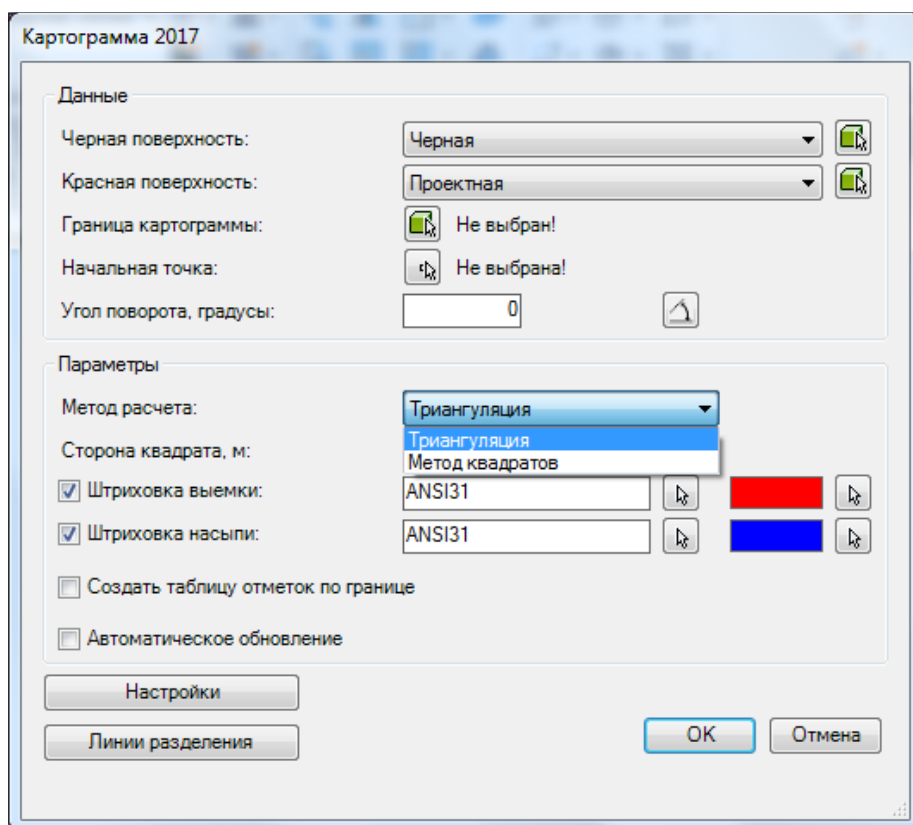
Картограмма 2017

Данные

Черная поверхность: Черная

Красная поверхность: Проектная

Граница картограммы: Не выбран!

Начальная точка: Не выбрана!

Угол поворота, градусы: 0

Параметры

Метод расчета: Триангуляция

Сторона квадрата, м:

Триангуляция
Метод квадратов

Штриховка выемки: ANSI31

Штриховка насыпи: ANSI31

Создать таблицу отметок по границе

Автоматическое обновление

Настройки

Линии разделения

OK

Отмена